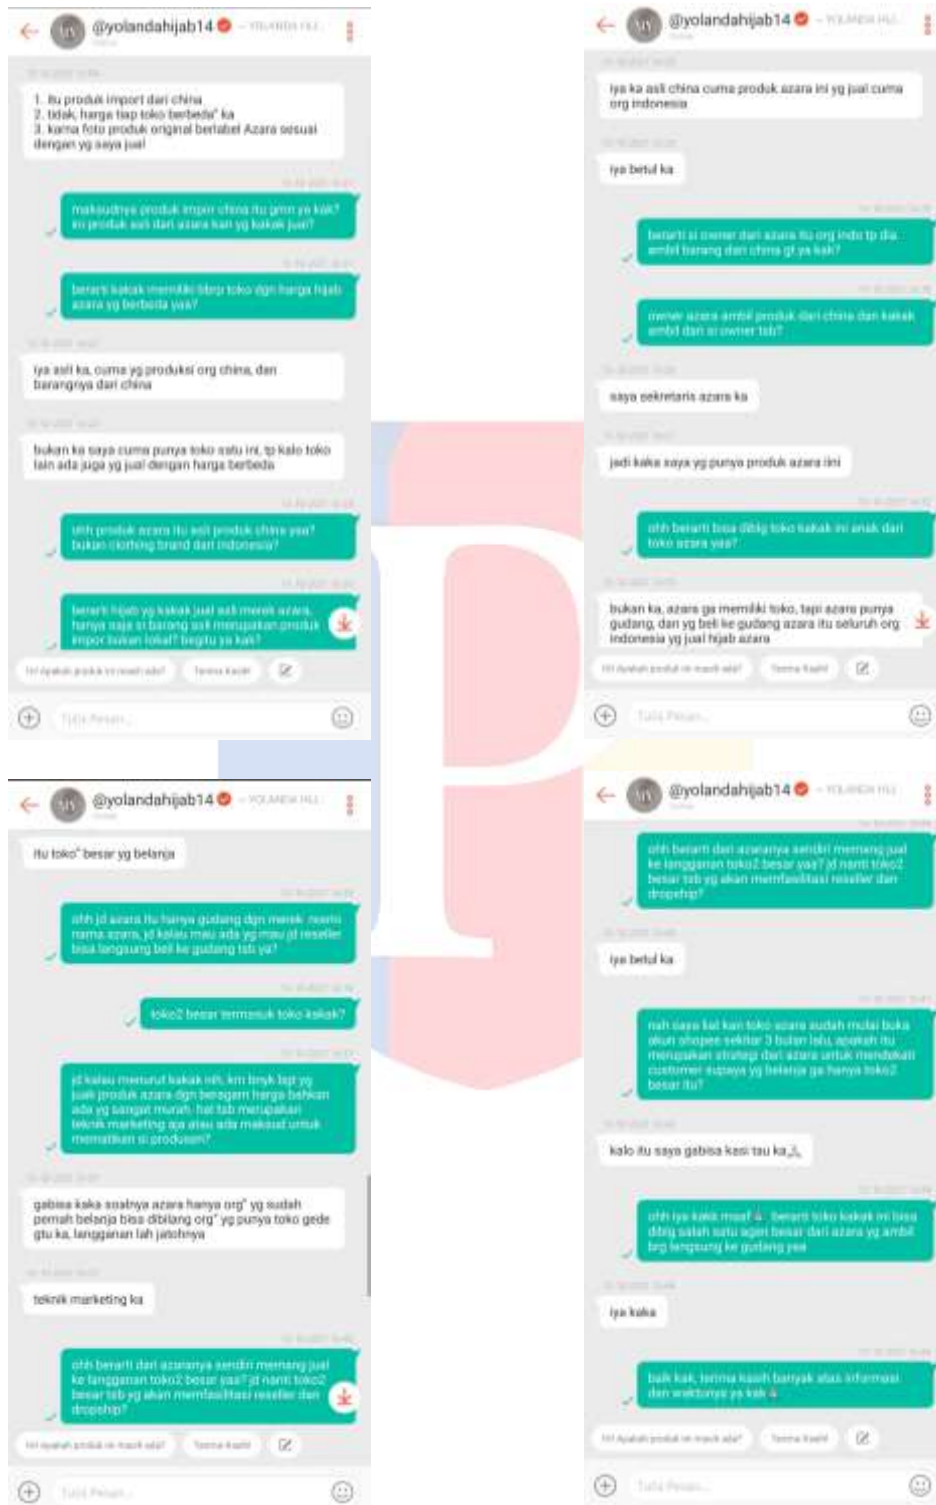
@yolandahijab14

1. Itu produk import dari china
2. tidak, harga tiap toko berbeda" ka
3. karna foto produk original berlabel Azara sesuai dengan yg saya jual

maksudnya produk impor china itu gmn ya kak? itu produk asli dari azara kan yg kakak jual?

berarti kakak memiliki bbrp toko dgn harga hijab azara yg berbeda yaa?

iya asli ka, cuma yg produksi org china, dan barangnya dari china

bukan ka saya cuma punya toko satu ini, tp kalo toko lain ada juga yg jual dengan harga berbeda

ohh produk azara itu asli produk china yaa? bukan clothing brand dari indonesia?

berarti hijab yg kakak jual asli merek azara, hanya saja si barang asli merupakan produk impor bukan lokal? begitu ya kak?

Hi! Apakah produk ini masih ada? | Terima Kasih!

Tulis Pesan...

@yolandahijab14

iya ka asli china cuma produk azara ini yg jual cuma org indonesia

iya betul ka

berarti si owner dari azara itu org indo tp dia ambil barang dari china gt ya kak?

owner azara ambil produk dari china dan kakak ambil dari si owner tsb?

saya sekretaris azara ka

jadi kaka saya yg punya produk azara ini

ohh berarti bisa dibilg toko kakak ini anak dari toko azara yaa?

bukan ka, azara ga memiliki toko, tapi azara punya gudang, dan yg beli ke gudang azara itu seluruh org indonesia yg jual hijab azara

Hi! Apakah produk ini masih ada? | Terima Kasih!

Tulis Pesan...

@yolandahijab14

itu toko" besar yg belanja

ohh jd azara itu hanya gudang dgn merek /nama azara, jd kalau mau ada yg mau jd reseller bisa langsung beli ke gudang tsb ya?

toko2 besar termasuk toko kakak?

jd kalau menurut kakak nih, krn bnyk bgt yg jual produk azara dgn beragam harga bahkan ada yg sangat murah, hal tsb merupakan teknik marketing aja atau ada maksud untuk mematikan si produsen?

gabisa kaka soalnya azara hanya org" yg sudah pernah belanja bisa dibilang org" yg punya toko gede gtu ka, langganan lah jatohnya

teknik marketing ka

ohh berarti dari azaranya sendiri memang jual ke langganan toko2 besar yaa? jd nanti toko2 besar tsb yg akan memfasilitasi reseller dan dropship?

Hi! Apakah produk ini masih ada? | Terima Kasih!

Tulis Pesan...

@yolandahijab14

ohh berarti dari azaranya sendiri memang jual ke langganan toko2 besar yaa? jd nanti toko2 besar tsb yg akan memfasilitasi reseller dan dropship?

iya betul ka

nah saya liat kan toko azara sudah mulai buka akun shopee sekitar 3 bulan lalu, apakah itu merupakan strategi dari azara untuk mendekati customer supaya yg belanja ga hanya toko2 besar itu?

kalo itu saya gabisa kasi tau ka

ohh iya kaka maaf, berarti toko kakak ini bisa dibilg salah satu agen besar dari azara yg ambil brg langsung ke gudang yaa

iya kaka

baik kak, terima kasih banyak atas informasi dan waktunya ya kak

Hi! Apakah produk ini masih ada? | Terima Kasih!

Tulis Pesan...